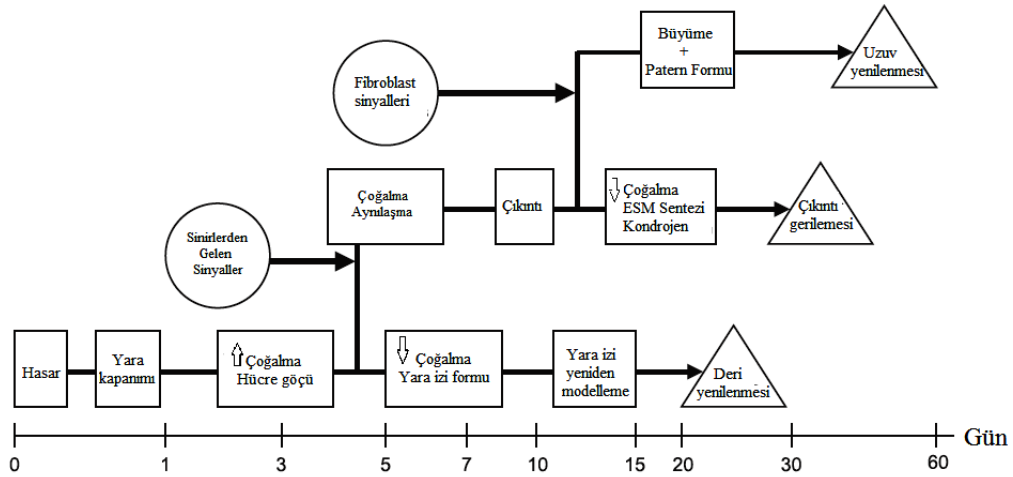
Büyüme
+
Patern Formu

Uzuv yenilenmesi

Fibroblast sinyalleri

Çoğalma
Aynılaşma

Çıkıntı

Çoğalma
ESM Sentezi
Kondrojen

Çıkıntı gerilemesi

Sinirlerden Gelen Sinyaller

Hasar

Yara kapanımı

Çoğalma
Hücre göçü

Çoğalma
Yara izi formu

Yara izi yeniden modelleme

Deri yenilenmesi

0 1 3 5 7 10 15 20 30 60 Gün